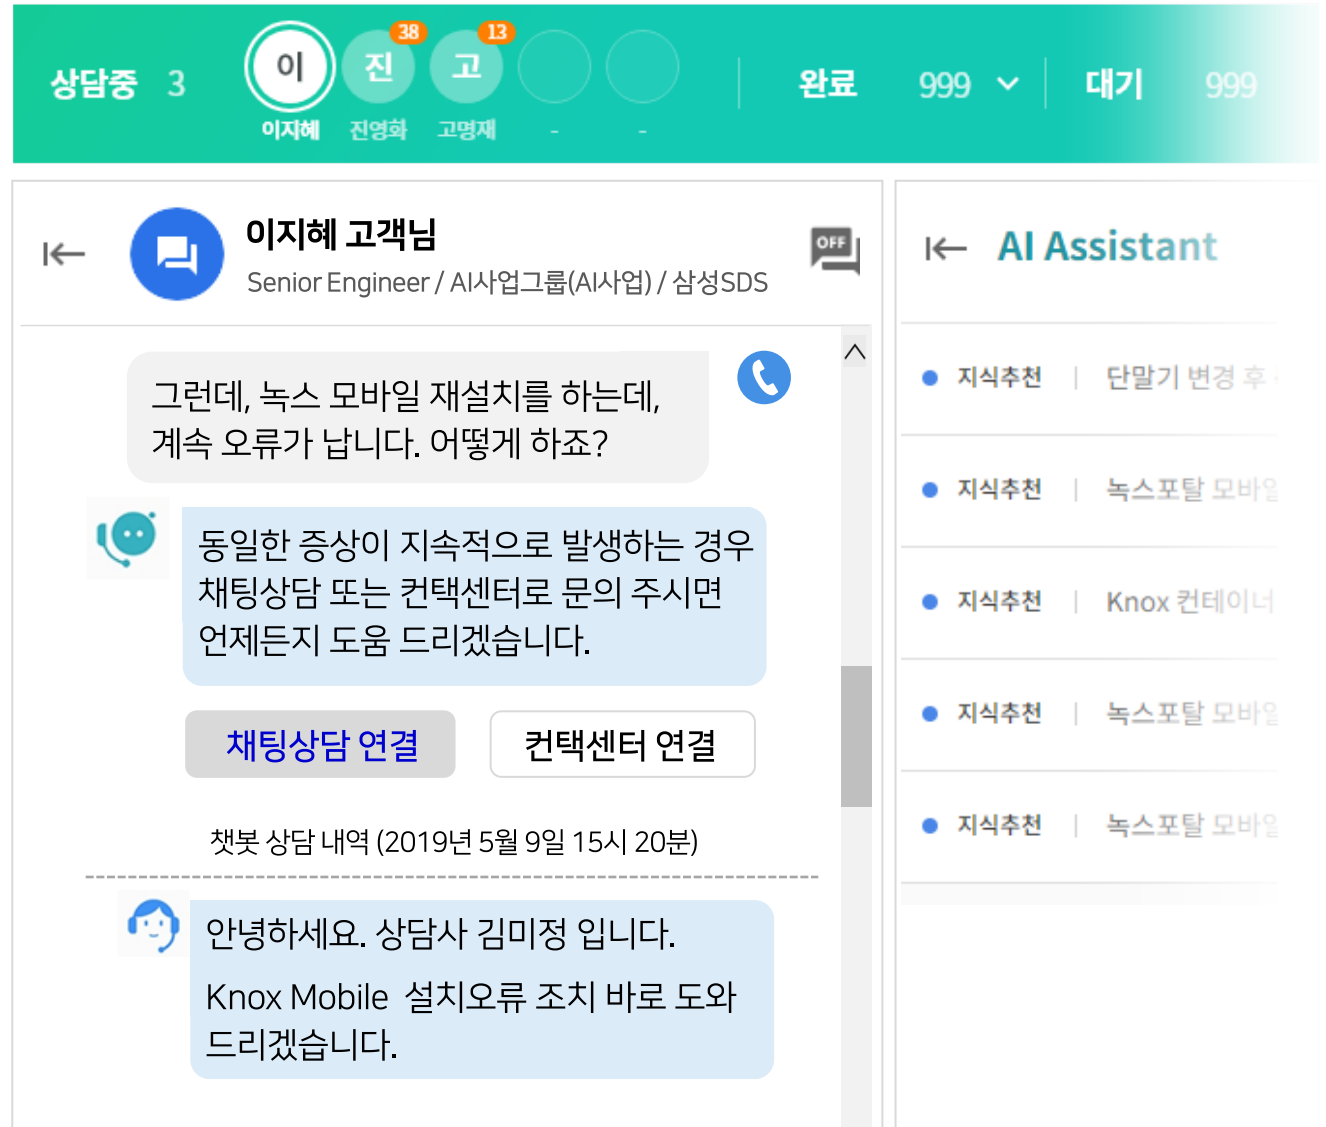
상담중 3

이
이지혜

38
진
진영화

13
고
고명재

-

-

완료 999

대기 999

이지혜 고객님
Senior Engineer / AI사업그룹(AI사업) / 삼성SDS

OFF

그런데, 녹스 모바일 재설치를 하는데, 계속 오류가 납니다. 어떻게 하죠?

동일한 증상이 지속적으로 발생하는 경우 채팅상담 또는 컨택센터로 문의 주시면 언제든지 도움 드리겠습니다.

채팅상담 연결

컨택센터 연결

챗봇 상담 내역 (2019년 5월 9일 15시 20분)

안녕하세요. 상담사 김미정 입니다.

Knox Mobile 설치오류 조치 바로 도와 드리겠습니다.

AI Assistant

지식추천 | 단말기 변경 후

지식추천 | 녹스포탈 모바일

지식추천 | Knox 컨테이너

지식추천 | 녹스포탈 모바일

지식추천 | 녹스포탈 모바일